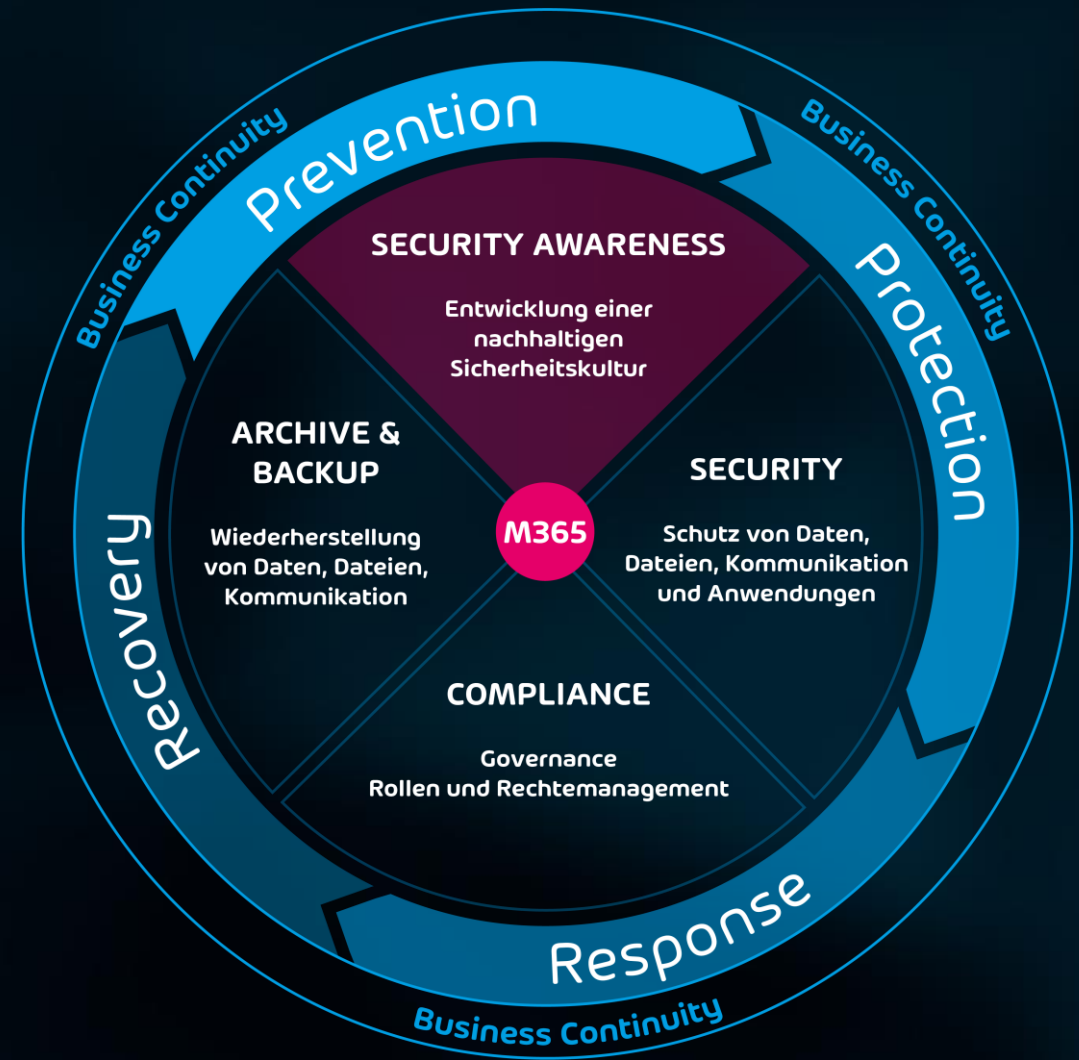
Business Continuity

Prevention

Business Continuity

Protection

SECURITY AWARENESS

Entwicklung einer nachhaltigen Sicherheitskultur

ARCHIVE & BACKUP

Wiederherstellung von Daten, Dateien, Kommunikation

M365

SECURITY

Schutz von Daten, Dateien, Kommunikation und Anwendungen

COMPLIANCE

Governance
Rollen und Rechtemanagement

Recovery

Response

Business Continuity